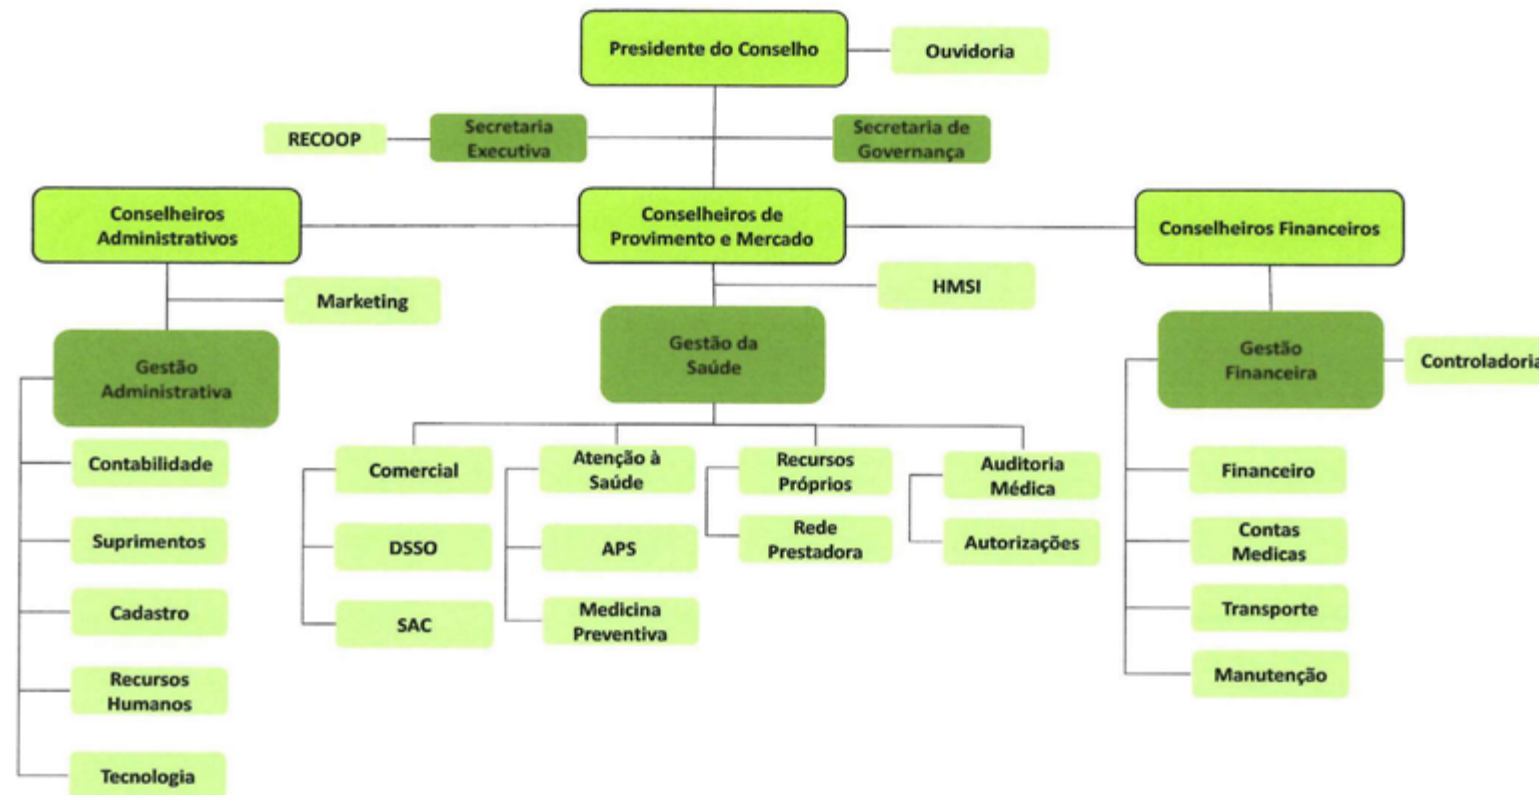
Presidente do Conselho

Ouvidoria

RECOOP

Secretaria Executiva

Secretaria de Governança

Conselheiros Administrativos

Conselheiros de Provimento e Mercado

Conselheiros Financeiros

Marketing

HMSI

Gestão Administrativa

Gestão da Saúde

Gestão Financeira

Controladoria

Contabilidade

Suprimentos

Cadastro

Recursos Humanos

Tecnologia

Comercial

DSSO

SAC

Atenção à Saúde

APS

Medicina Preventiva

Recursos Próprios

Rede Prestadora

Auditoria Médica

Autorizações

Financeiro

Contas Medicas

Transporte

Manutenção